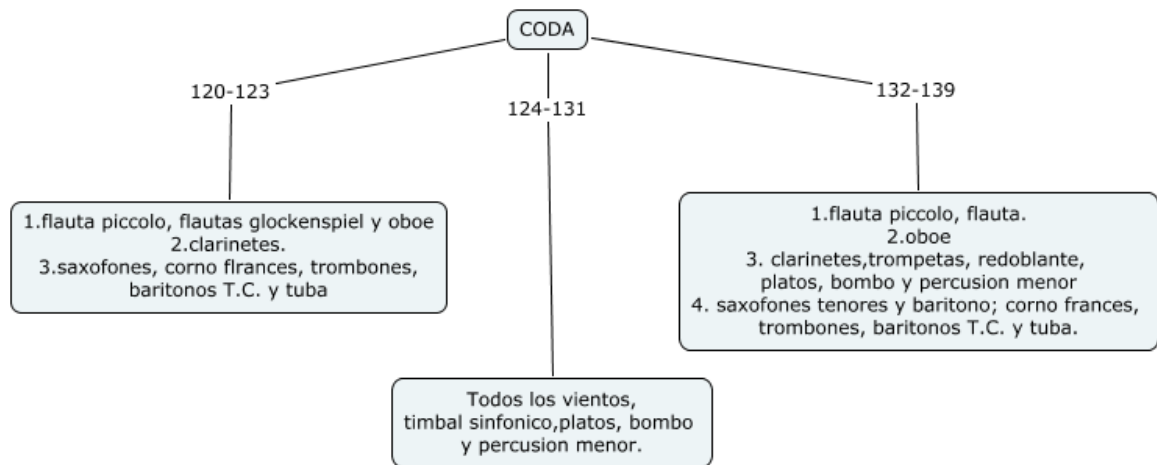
CODA

120-123

1.flauta piccolo, flautas glockenspiel y oboe
2.clarinetes.
3.saxofones, corno flrances, trombones, baritonos T.C. y tuba

124-131

Todos los vientos, timbal sinfonico,platos, bombo y percusion menor.

132-139

1.flauta piccolo, flauta.
2.oboe
3. clarinetes,trompetas, redoblante, platos, bombo y percusion menor
4. saxofones tenores y baritono; corno frances, trombones, baritonos T.C. y tuba.